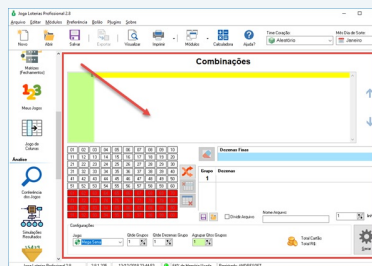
Jogo Loterias Profissional 2.0

Arquivo Editar Módulos Referência Bolão Plugins Sobre

Novo Abrir Salvar Excluir Visualizar Imprimir Módulos Calculadora Ajuda?

Time Coração Aleatório

Mês Dia de Sorte Janeiro

Matrizes (Fechamentos)

Meus Jogos

Jogo de Colunas

Análises

Conferência dos Jogos

Simulações Resultados

Combinações

| 01 | 02 | 03 | 04 | 05 | 06 | 07 | 08 | 09 | 10 |
|---|---|---|---|---|---|---|---|---|---|
| 11 | 12 | 13 | 14 | 15 | 16 | 17 | 18 | 19 | 20 |
| 21 | 22 | 23 | 24 | 25 | 26 | 27 | 28 | 29 | 30 |
| 31 | 32 | 33 | 34 | 35 | 36 | 37 | 38 | 39 | 40 |
| 41 | 42 | 43 | 44 | 45 | 46 | 47 | 48 | 49 | 50 |
| 51 | 52 | 53 | 54 | 55 | 56 | 57 | 58 | 59 | 60 |

Dezenas Fixas

Grupo Dezenas
1

Dividir Arquivo

Nome Arquivo:

Configurações

Jogo Mega-Sena

Qtde Grupos 1

Qtde Dezenas Grupo 1

Agrupar Dez Grupo 1

Total Cartão
Total R$

Gerar

Jogo Loterias Profissional 2.0